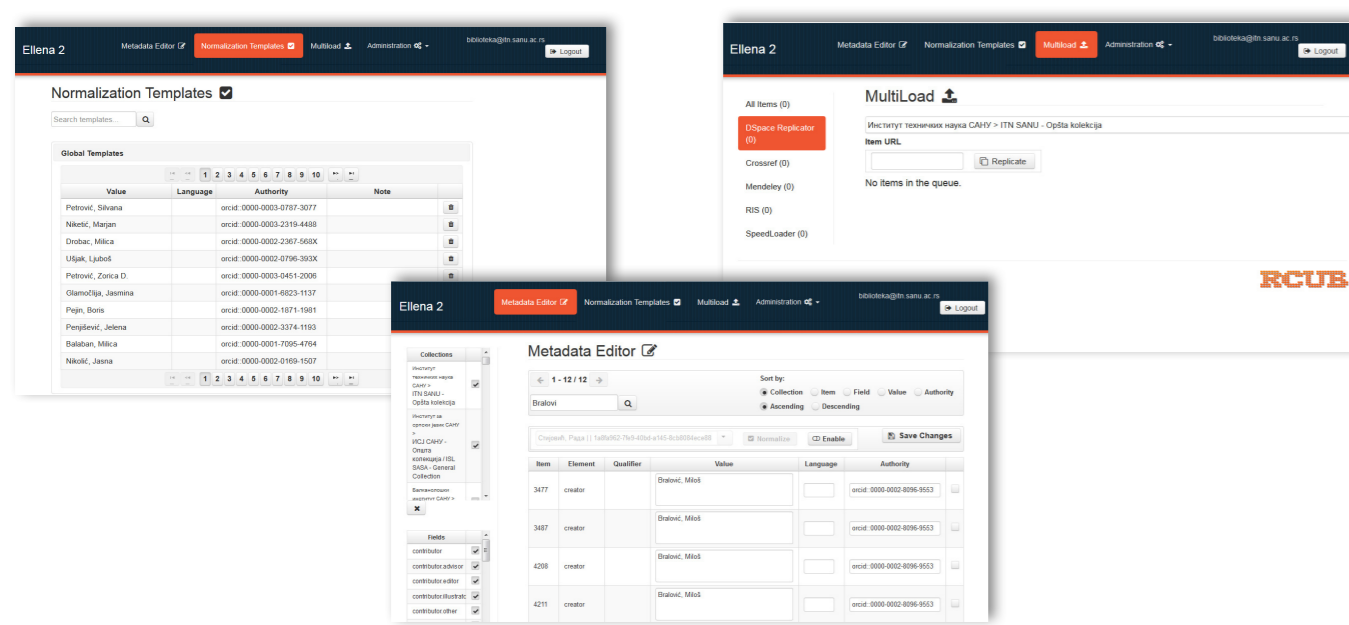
Ellena 2

Metadata Editor | Normalization Templates | Multiload | Administration

biblioteka@itn.sanu.ac.rs

Logout

Normalization Templates

Search templates...

Global Templates

1 2 3 4 5 6 7 8 9 10

| Value | Language | Authority | Note |
|---|---|---|---|
| Petrović, Silvana | | orcid::0000-0003-0787-3077 | |
| Niketić, Marjan | | orcid::0000-0003-2319-4488 | |
| Drobac, Milica | | orcid::0000-0002-2367-568X | |
| Ušjak, Ljuboš | | orcid::0000-0002-0796-393X | |
| Petrović, Zorica D. | | orcid::0000-0003-0451-2006 | |
| Glamočlija, Jasmina | | orcid::0000-0001-6823-1137 | |
| Pejin, Boris | | orcid::0000-0002-1871-1981 | |
| Penjišević, Jelena | | orcid::0000-0002-3374-1193 | |
| Balaban, Milica | | orcid::0000-0001-7095-4764 | |
| Nikolić, Jasna | | orcid::0000-0002-0169-1507 | |

1 2 3 4 5 6 7 8 9 10

Ellena 2

Metadata Editor | Normalization Templates | Multiload | Administration

biblioteka@itn.sanu.ac.rs

Logout

All Items (0)

DSpace Replicator (0)

Crossref (0)

Mendeley (0)

RIS (0)

SpeedLoader (0)

MultiLoad

Институт техничких наука САНУ > ITN SANU - Opšta kolekcija

Item URL

Replicate

No items in the queue.

RCUB

Ellena 2

Metadata Editor | Normalization Templates | Multiload | Administration

biblioteka@itn.sanu.ac.rs

Logout

Collections

Институт техничких наука САНУ > ITN SANU - Opšta kolekcija

Институт за српски језик САНУ > ИСЈ САНУ - Општа колекција / ISL SASA - General Collection

Балканолошки институт САНУ >

Fields

contributor

contributor.advisor

contributor.editor

contributor.illustratc

contributor.other

Metadata Editor

1 - 12 / 12

Bralovi

Sort by:

Collection  Item  Field  Value  Authority

Ascending  Descending

Стојић, Рада | 1a8b962-7fe9-40bd-a145-8cb808ece88

Normalize

Enable

Save Changes

| Item | Element | Qualifier | Value | Language | Authority |
|---|---|---|---|---|---|
| 3477 | creator | | Bralović, Miloš | | orcid::0000-0002-8096-9553 |
| 3487 | creator | | Bralović, Miloš | | orcid::0000-0002-8096-9553 |
| 4208 | creator | | Bralović, Miloš | | orcid::0000-0002-8096-9553 |
| 4211 | creator | | Bralović, Miloš | | orcid::0000-0002-8096-9553 |